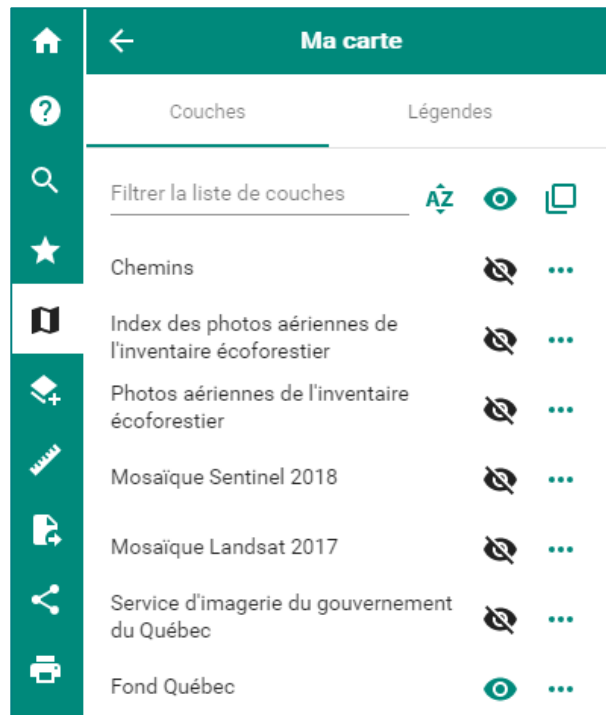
Ma carte

Couches

Légendes

Filtrer la liste de couches

AZ

Chemins

Index des photos aériennes de l'inventaire écoforestier

Photos aériennes de l'inventaire écoforestier

Mosaïque Sentinel 2018

Mosaïque Landsat 2017

Service d'imagerie du gouvernement du Québec

Fond Québec